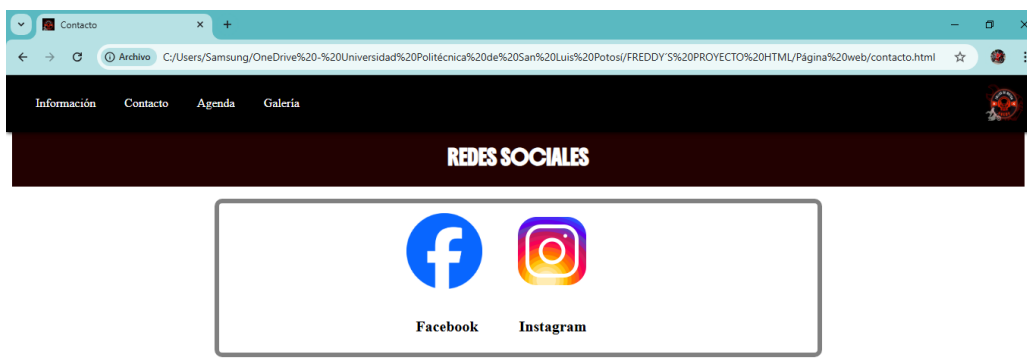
Contacto

Archivo C:/Users/Samsung/OneDrive%20-%20Universidad%20Politécnica%20de%20San%20Luis%20Potosí/FREDDY´S%20PROYECTO%20HTML/Página%20web/contacto.html

Información Contacto Agenda Galería

REDES SOCIALES

Facebook Instagram